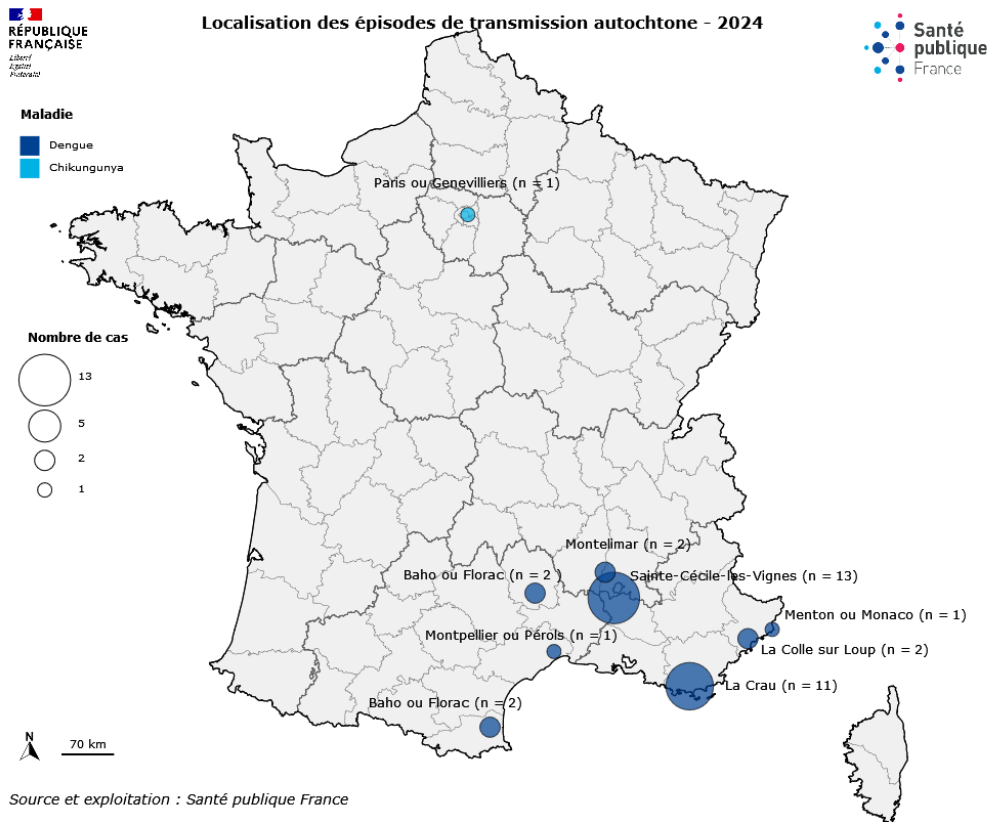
RÉPUBLIQUE FRANÇAISE
Liberté Égalité Fraternité

Localisation des épisodes de transmission autochtone - 2024

Santé publique France

Maladie
Dengue
Chikungunya

Paris ou Genevilliers (n = 1)

Nombre de cas
13
5
2
1

Montelimar (n = 2)
Baho ou Florac (n = 2
Sainte-Cécile-les-Vignes (n = 13)
Menton ou Monaco (n = 1)
Montpellier ou Pérols (n = 1)
La Colle sur Loup (n = 2)
La Crau (n = 11)
Baho ou Florac (n = 2)

N
70 km

Source et exploitation : Santé publique France